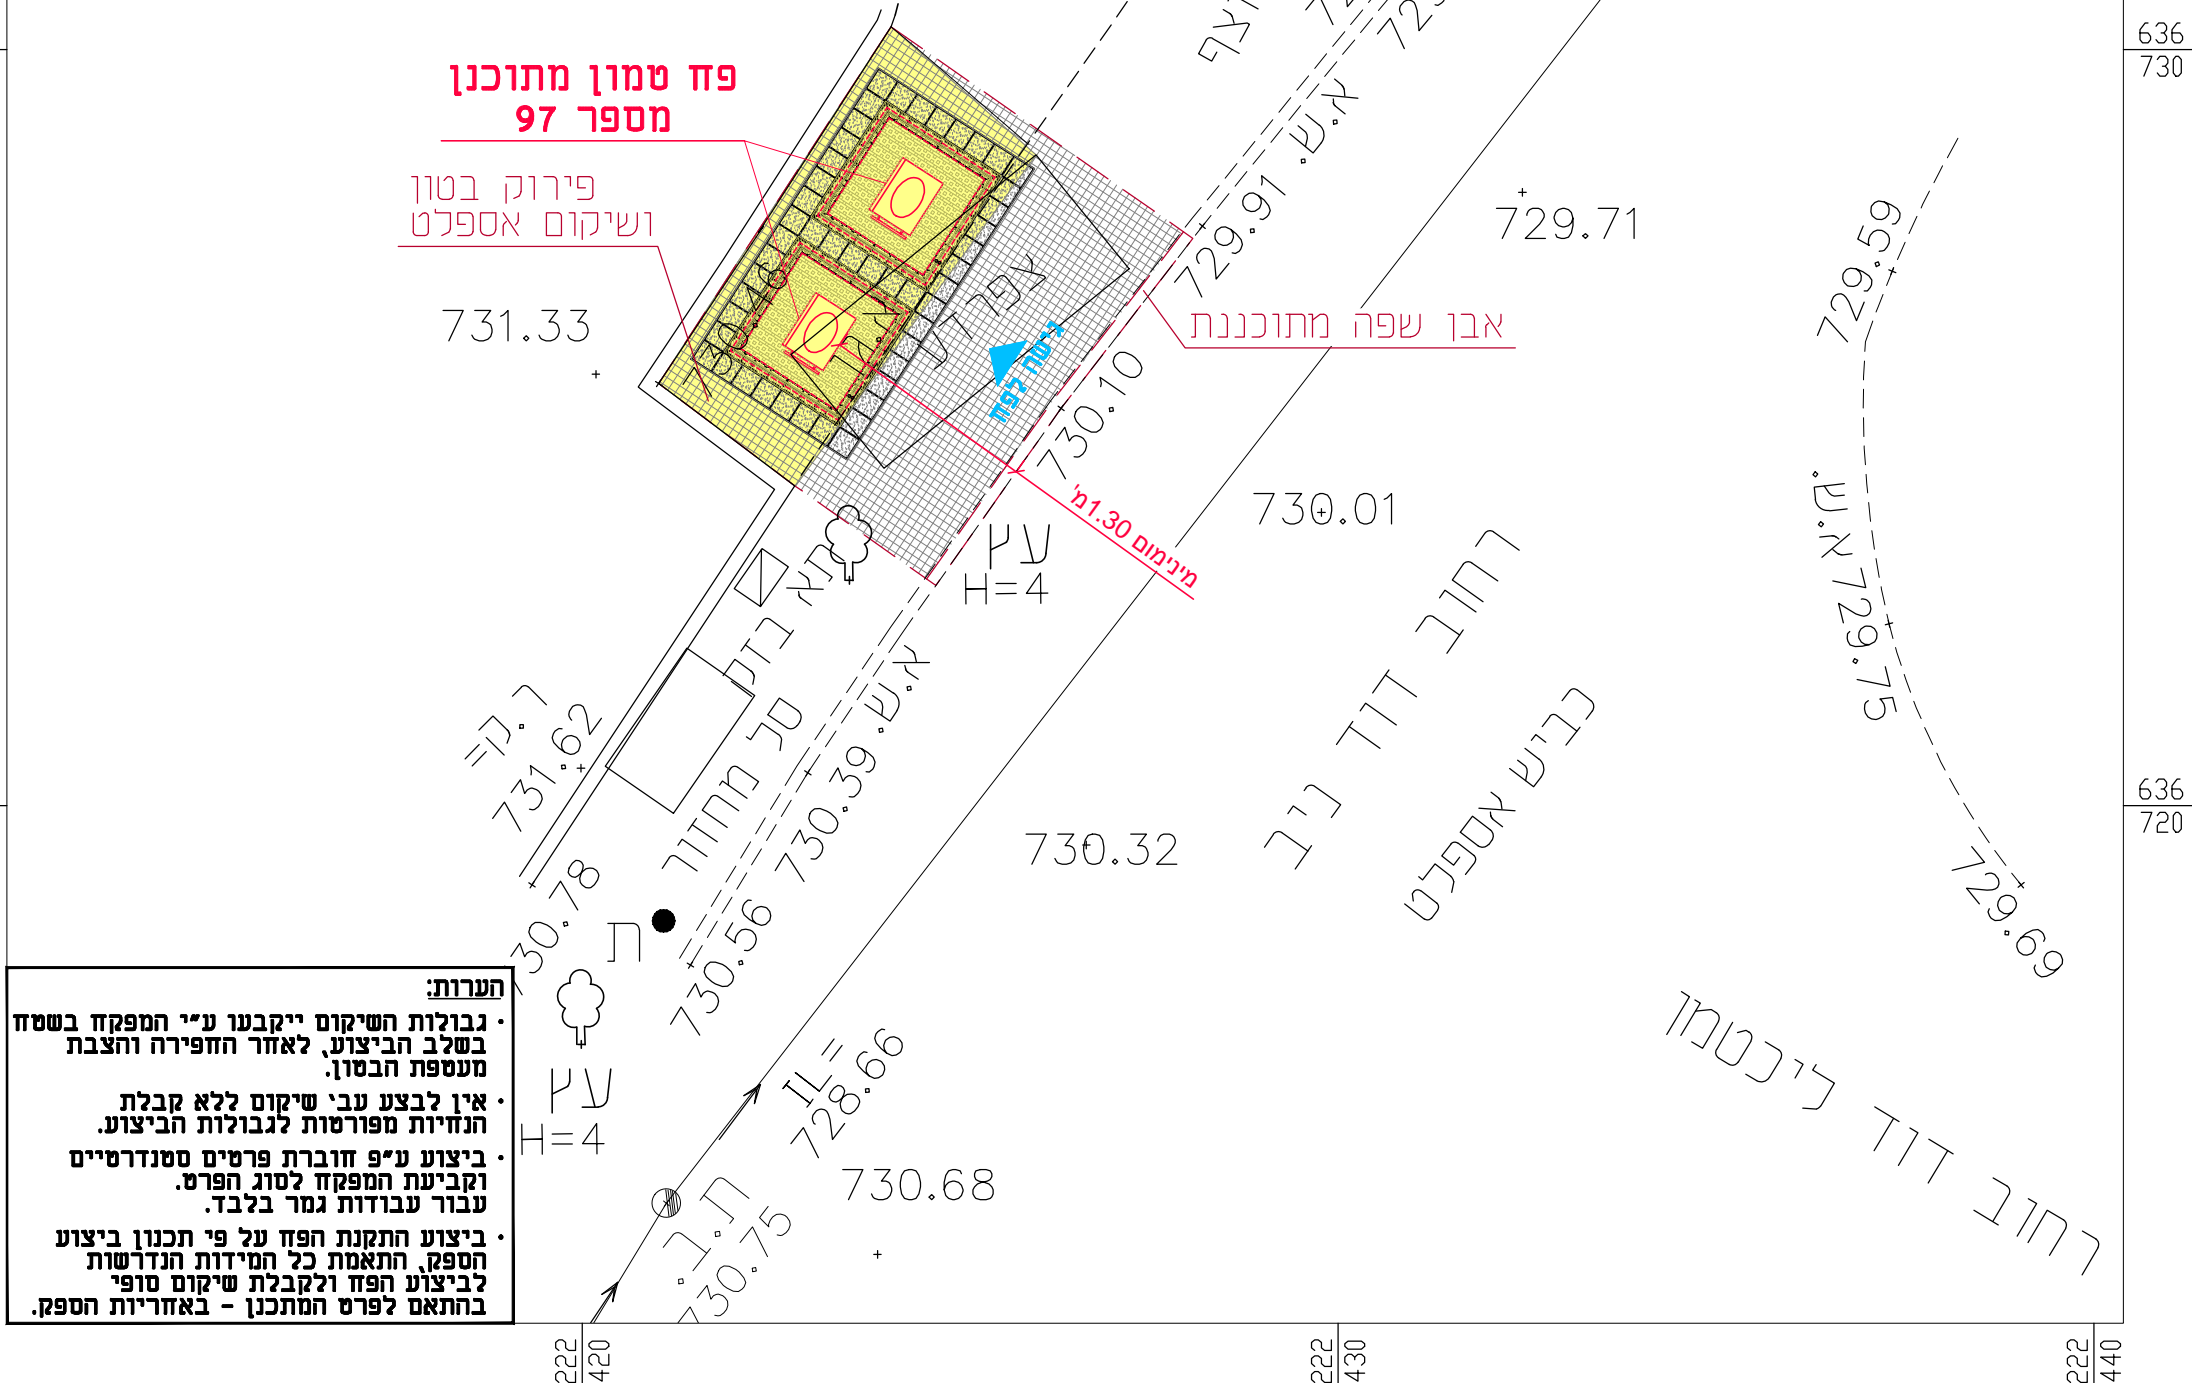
פח טמון מתוכנן
מספר 97

פירוק בטון
ושיקום אספלט

אבן שפה מתוכננת

636
730

636
720

731.33

729.71

729.91

730.10

730.01

729.59

729.75

729.69

730.32

730.39

730.56

731.62

730.78

728.66

730.68

730.75

730.46

מינימום 1.30מ'

גישה לפח

עץ
H=4

עץ
H=4

רחוב דוד ניב

כביש אספלט

רחוב דוד ליכטמן

א.ש.

א.ש.

א.ש.

מדרכה

סל מחזור

ארון בזק

IL=

הערות:
• גבולות השיקום ייקבעו ע"י המפקח בשטח בשלב הביצוע, לאחר החפירה והצבת מעטפת הבטון.
• אין לבצע עב' שיקום ללא קבלת הנחיות מפורטות לגבולות הביצוע.
• ביצוע ע"פ חוברת פרטים סטנדרטיים וקביעת המפקח לסוג הפרט. עבור עבודות גמר בלבד.
• ביצוע התקנת הפח על פי תכנון ביצוע הספק, התאמת כל המידות הנדרשות לביצוע הפח ולקבלת שיקום סופי בהתאם לפרט המתכנן - באחריות הספק.

222
420

222
430

222
440